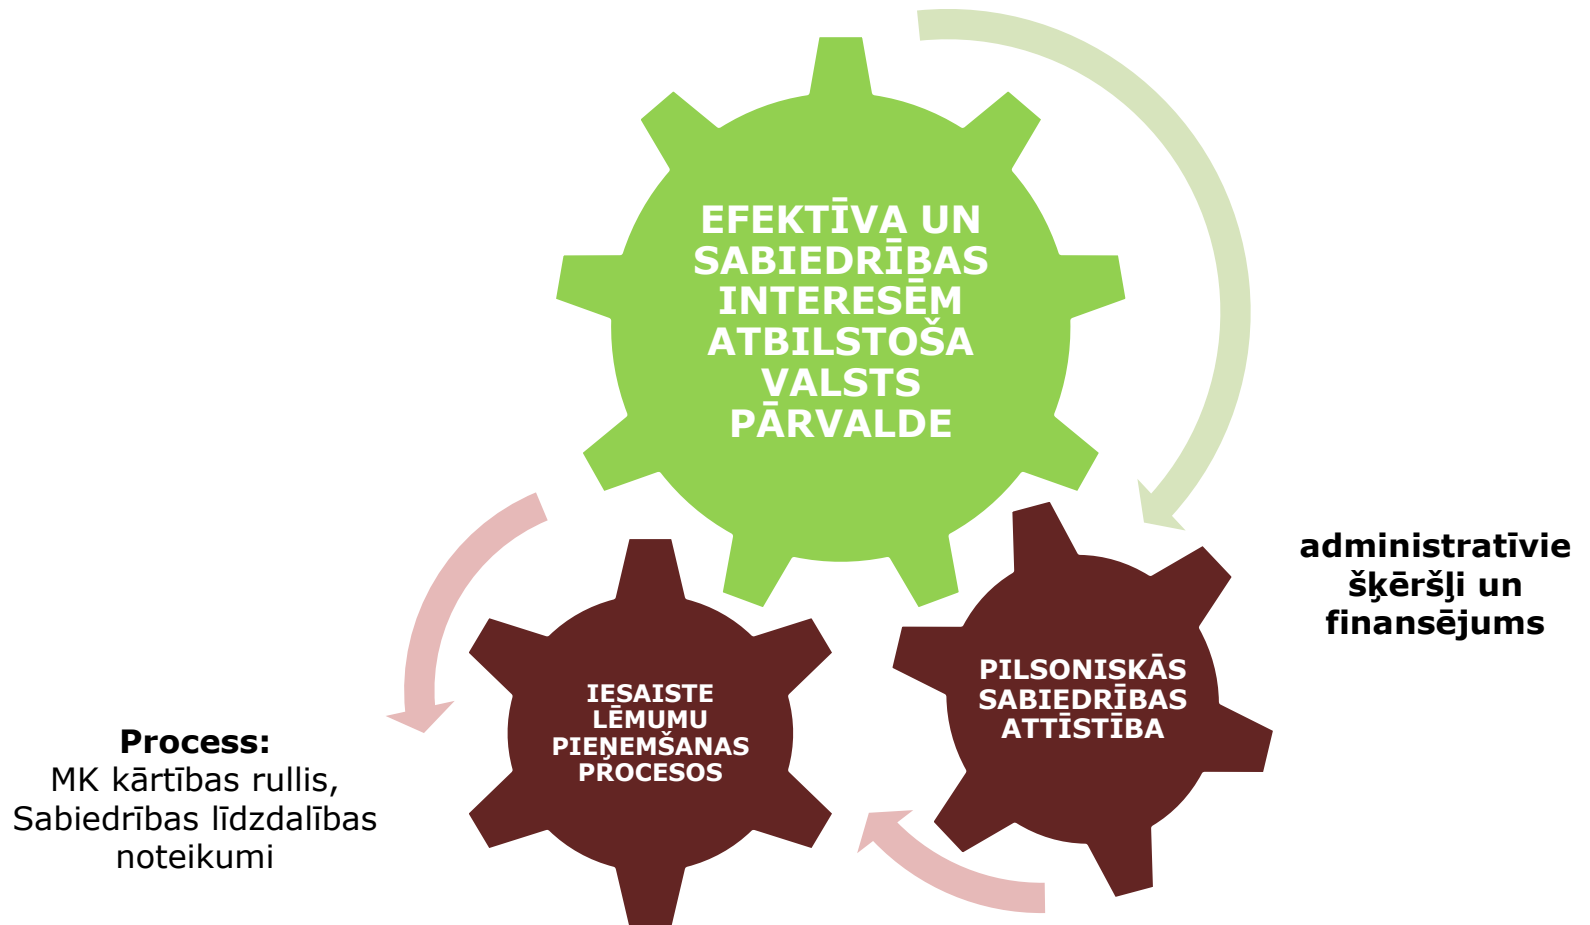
EFEKTĪVA UN SABIEDRĪBAS INTERESĒM ATBILSTOŠA VALSTS PĀRVALDE

administratīvie šķēršļi un finansējums

PILSONISKĀS SABIEDRĪBAS ATTĪSTĪBA

IESAISTE LĒMUMU PIEŅEMŠANAS PROCESOS

**Process:**
MK kārtības rullis, Sabiedrības līdzdalības noteikumi